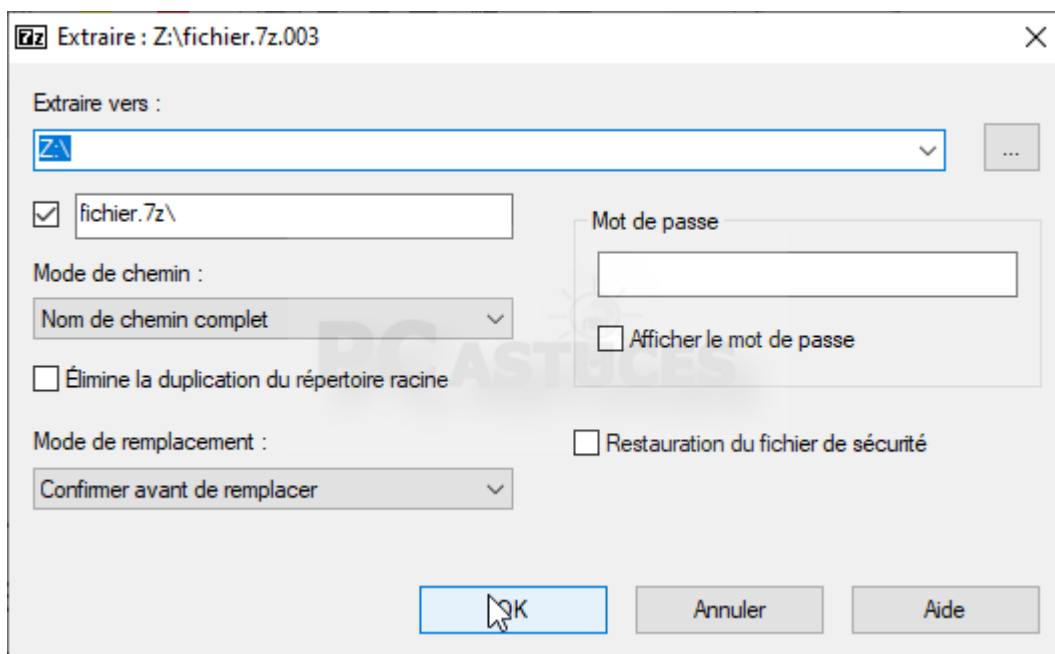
7z Extraire : Z:\fichier.7z.003

Extraire vers :

Z:\

...

fichier.7z\

Mode de chemin :

Nom de chemin complet

Élimine la duplication du répertoire racine

Mode de remplacement :

Confirmer avant de remplacer

Mot de passe

Afficher le mot de passe

Restauration du fichier de sécurité

PC ASTUCES

OK

Annuler

Aide